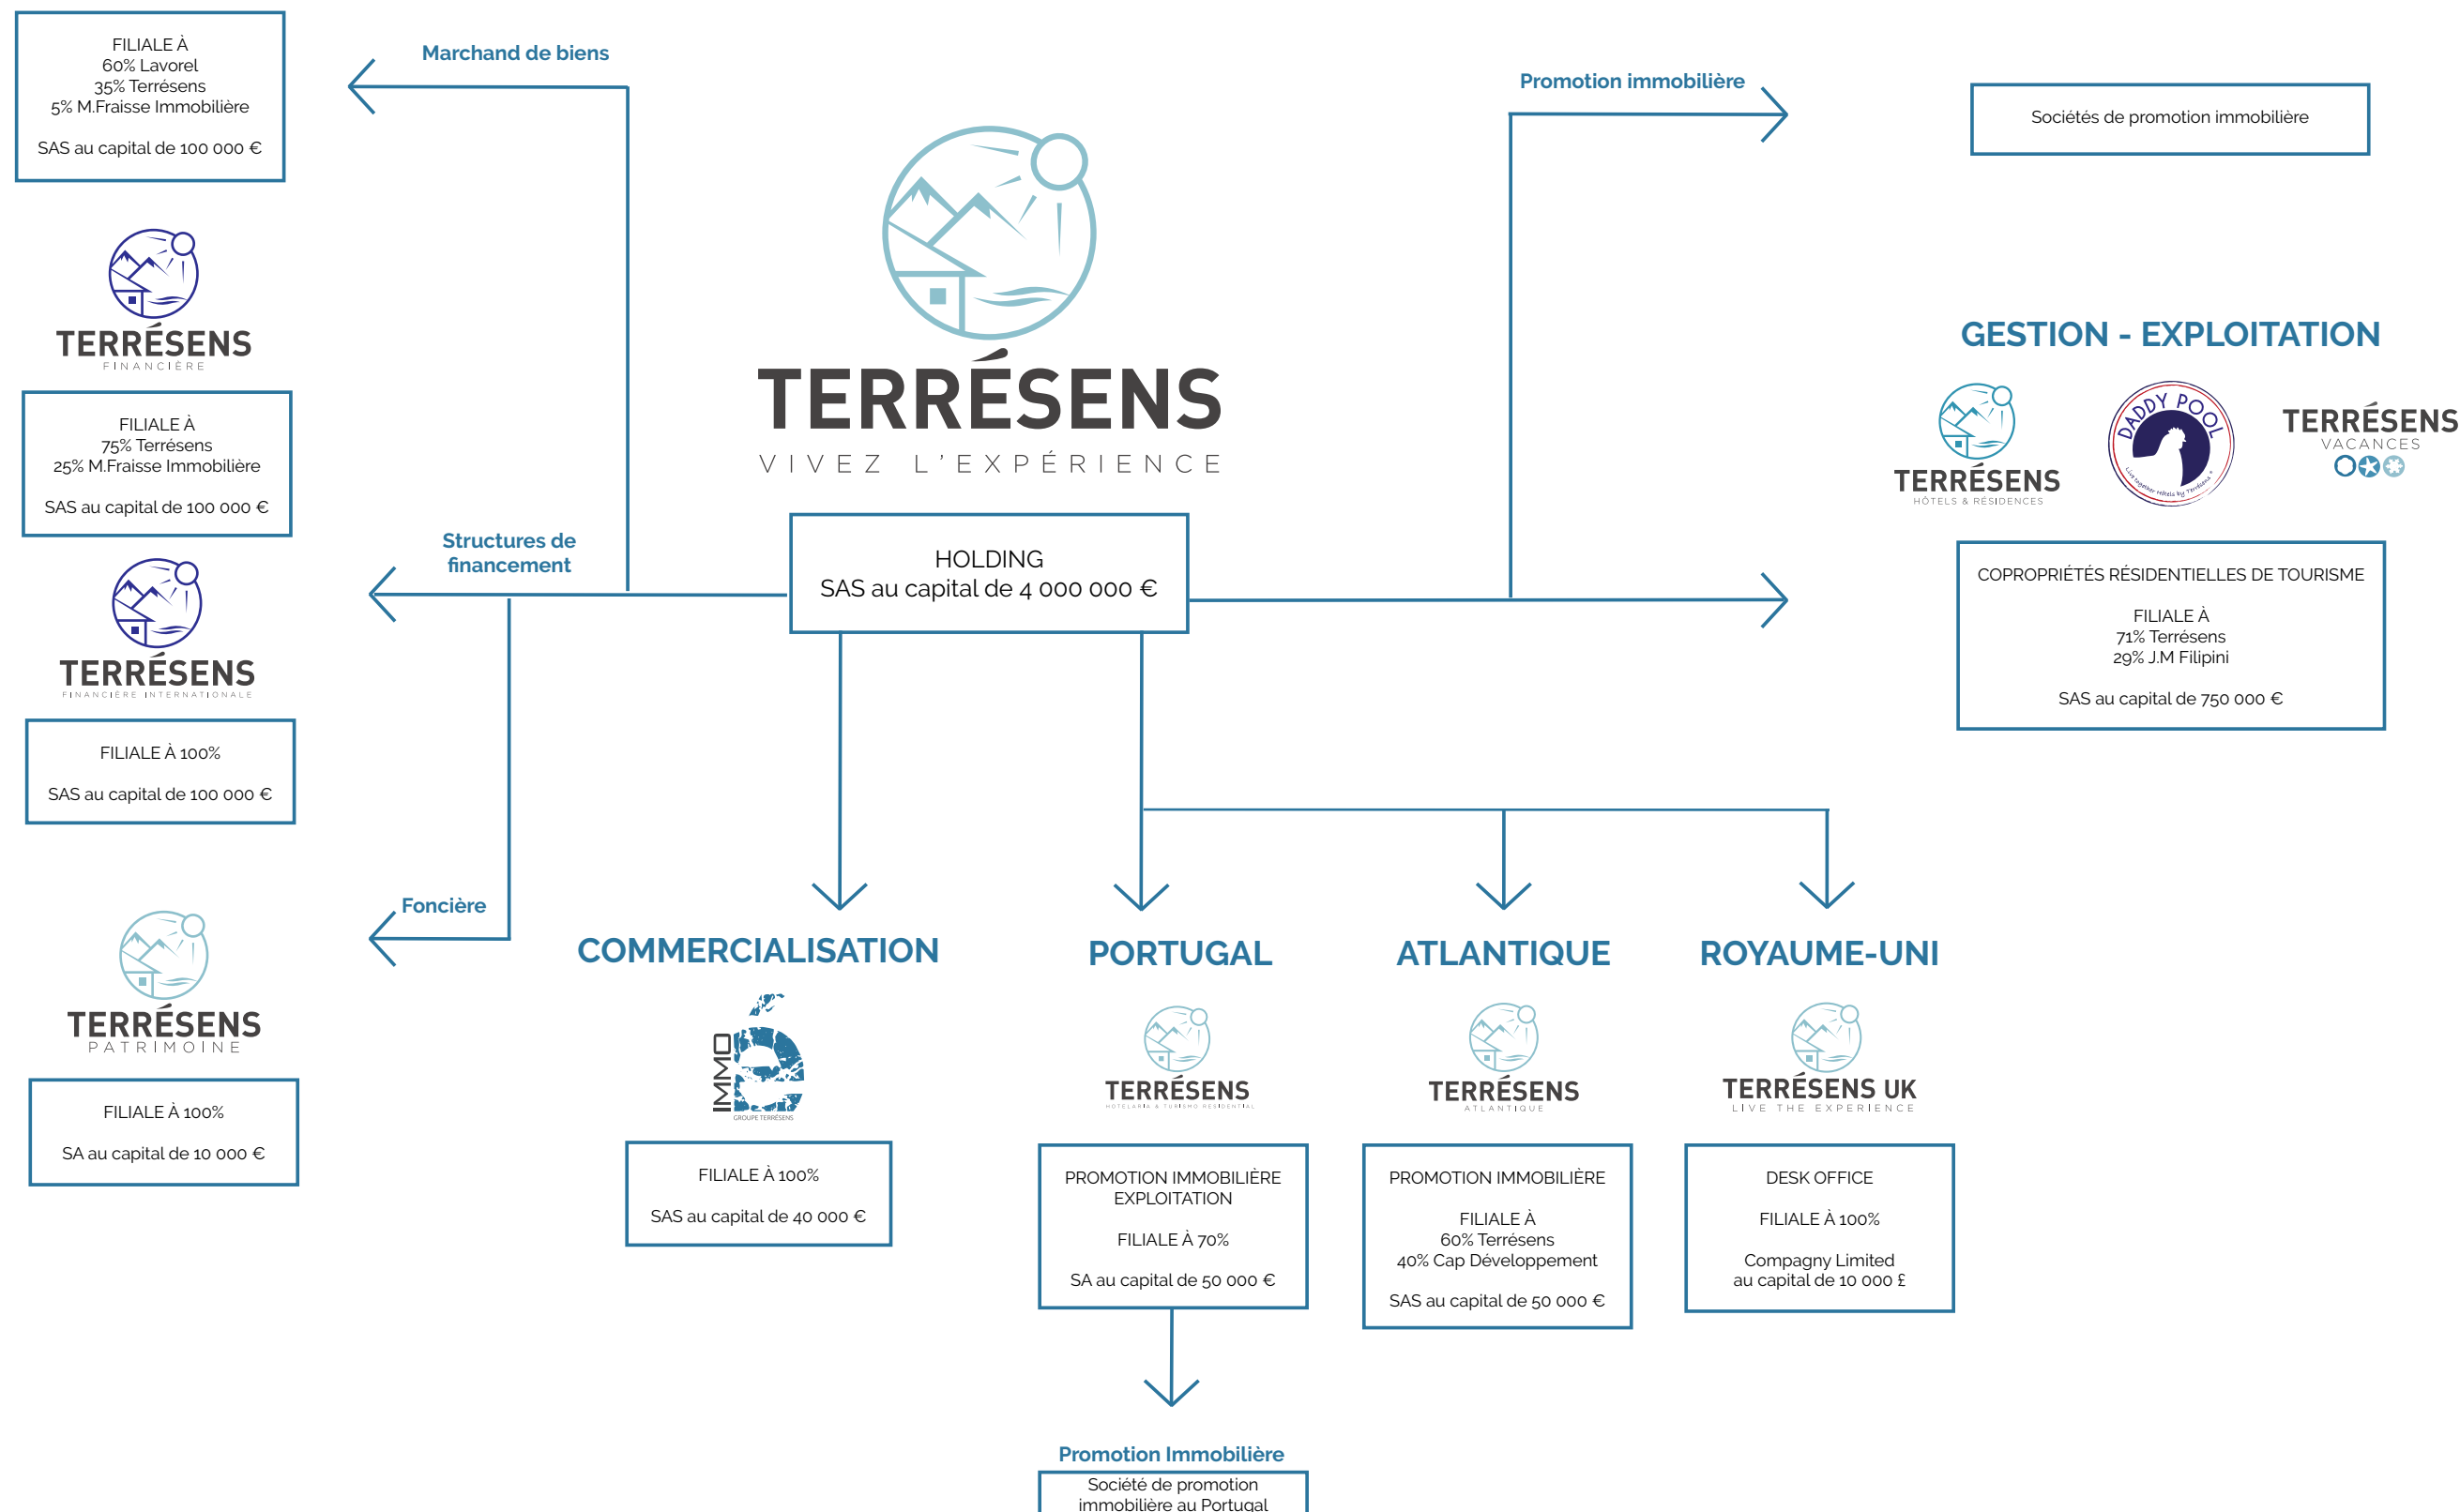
FILIALE À
60% Lavorel
35% Terrésens
5% M.Fraisse Immobilière

SAS au capital de 100 000 €

Marchand de biens

Promotion immobilière

Sociétés de promotion immobilière

TERRÉSENS
FINANCIÈRE

FILIALE À
75% Terrésens
25% M.Fraisse Immobilière

SAS au capital de 100 000 €

TERRÉSENS
VIVEZ L'EXPÉRIENCE

GESTION - EXPLOITATION

TERRÉSENS
HÔTELS & RÉSIDENCES

DADDY POOL

TERRÉSENS
VACANCES

Structures de financement

HOLDING
SAS au capital de 4 000 000 €

TERRÉSENS
FINANCIÈRE INTERNATIONALE

COPROPRIÉTÉS RÉSIDENTIELLES DE TOURISME

FILIALE À
71% Terrésens
29% J.M Filipini

SAS au capital de 750 000 €

FILIALE À 100%

SAS au capital de 100 000 €

Foncière

COMMERCIALISATION

PORTUGAL

ATLANTIQUE

ROYAUME-UNI

TERRÉSENS
PATRIMOINE

IMMO
GROUPE TERRÉSENS

TERRÉSENS

TERRÉSENS
ATLANTIQUE

TERRÉSENS UK
LIVE THE EXPERIENCE

FILIALE À 100%

SA au capital de 10 000 €

FILIALE À 100%

SAS au capital de 40 000 €

PROMOTION IMMOBILIÈRE
EXPLOITATION

FILIALE À 70%

SA au capital de 50 000 €

PROMOTION IMMOBILIÈRE

FILIALE À
60% Terrésens
40% Cap Développement

SAS au capital de 50 000 €

DESK OFFICE

FILIALE À 100%

Compagny Limited
au capital de 10 000 £

Promotion Immobilière

Société de promotion immobilière au Portugal